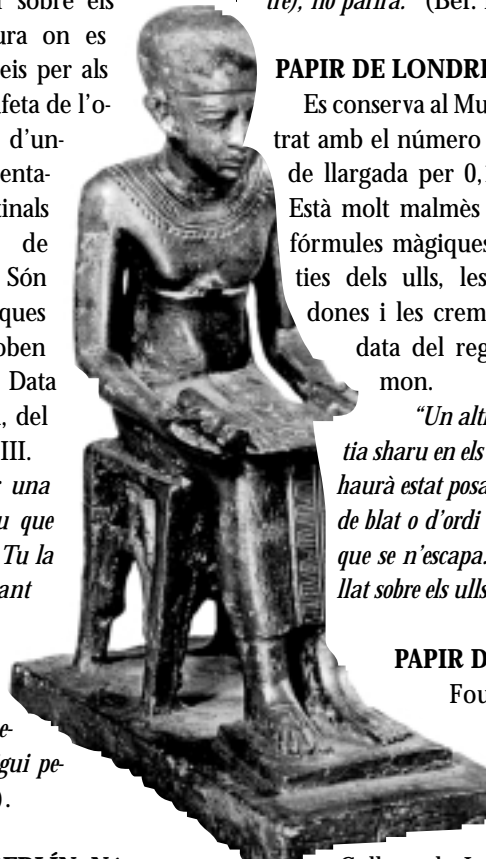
sobre els
ura on es
eis per als
feta de l'o-
d'un-
enta-
tinals
de
Són
ques
oben
Data
, del
III.
una
u que
Tu la
ant

pe-
gui pe-
).

ERDÚN. Ni

tre), no parirà." (Bel. 1

PAPIR DE LONDRE

Es conserva al Mu
trat amb el número
de llargada per 0,
Està molt malmès
fórmules màgiques
ties dels ulls, les
dones i les crem
data del reg
mon.

"Un alt
tia sharu en els
haurà estat posa
de blat o d'ordi
que se n'escapa.
llat sobre els ulls

PAPIR D
Fou

Coll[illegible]